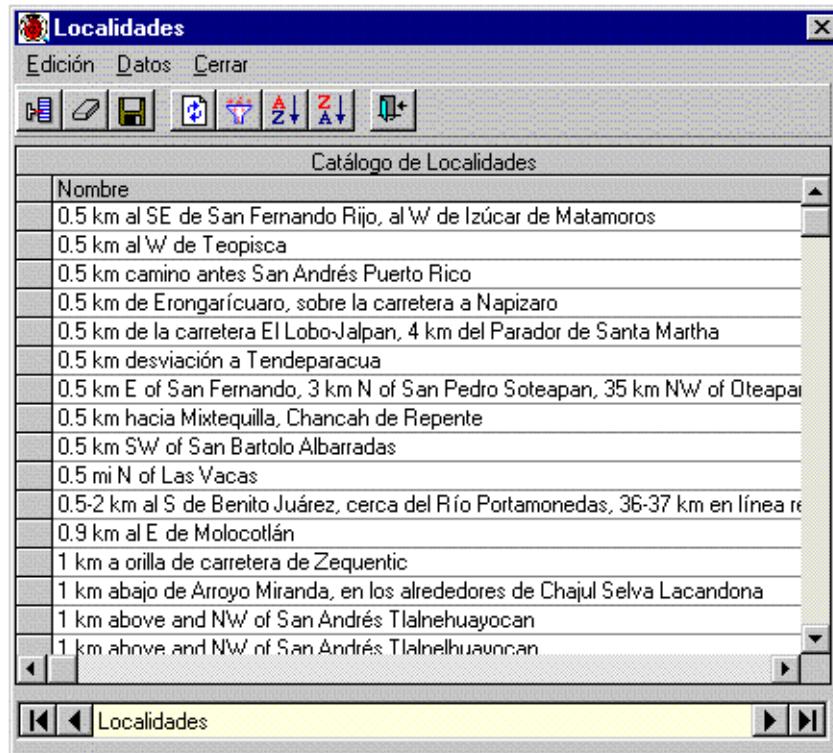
Localidades

Edición Datos Cerrar

Catálogo de Localidades

| Nombre |
|---|
| 0.5 km al SE de San Fernando Rijo, al W de Izúcar de Matamoros |
| 0.5 km al W de Teopisca |
| 0.5 km camino antes San Andrés Puerto Rico |
| 0.5 km de Erongarícuaro, sobre la carretera a Napizaro |
| 0.5 km de la carretera El Lobo-Jalpan, 4 km del Parador de Santa Martha |
| 0.5 km desviación a Tendeparacua |
| 0.5 km E of San Fernando, 3 km N of San Pedro Soteapan, 35 km NW of Oteapa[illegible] |
| 0.5 km hacia Mixtequilla, Chancah de Repente |
| 0.5 km SW of San Bartolo Albarradas |
| 0.5 mi N of Las Vacas |
| 0.5-2 km al S de Benito Juárez, cerca del Río Portamonedas, 36-37 km en línea r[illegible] |
| 0.9 km al E de Molocotlán |
| 1 km a orilla de carretera de Zequentic |
| 1 km abajo de Arroyo Miranda, en los alrededores de Chajul Selva Lacandona |
| 1 km above and NW of San Andrés Tlalnehuayocan |
| 1 km above and NW of San Andrés Tlalnelhuayocan |

Localidades